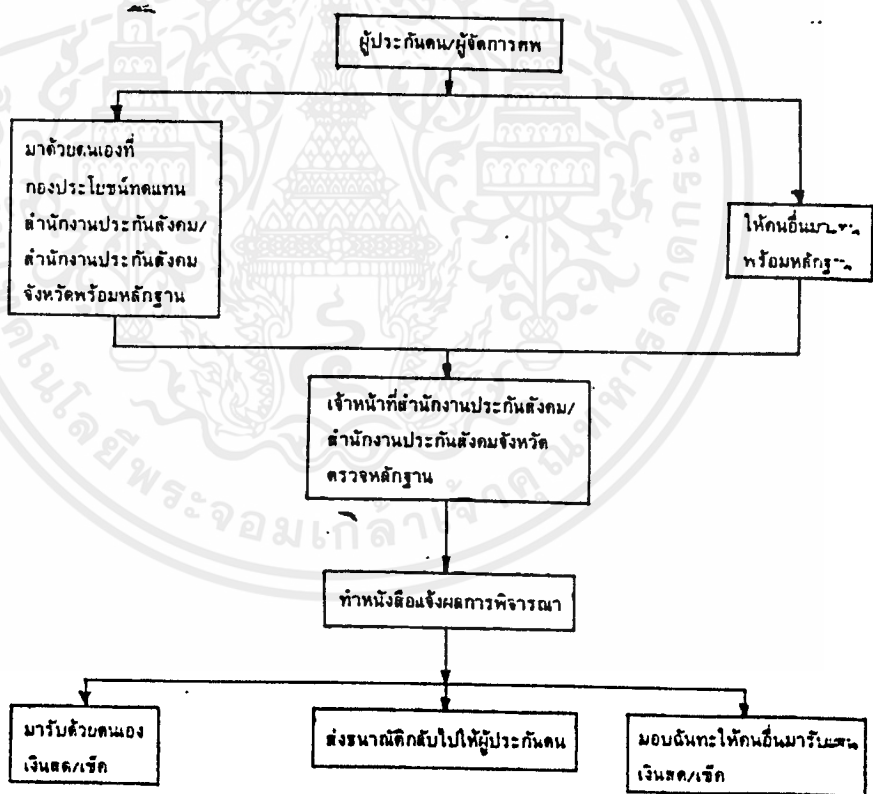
ผู้ประกันตน/ผู้จัดการศพ

มาด้วยตนเองที่กองประโยชน์ทดแทน สำนักงานประกันสังคม/สำนักงานประกันสังคมจังหวัดพร้อมหลักฐาน

ให้คนอื่นมา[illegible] พร้อมหลัก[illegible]

เจ้าหน้าที่สำนักงานประกันสังคม/สำนักงานประกันสังคมจังหวัด ตรวจหลักฐาน

ทำหนังสือแจ้งผลการพิจารณา

มารับด้วยตนเอง เงินสด/เช็ค

ส่งธนาณัติกลับไปให้ผู้ประกันตน

มอบฉันทะให้คนอื่นมารับ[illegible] เงินสด/เช็ค